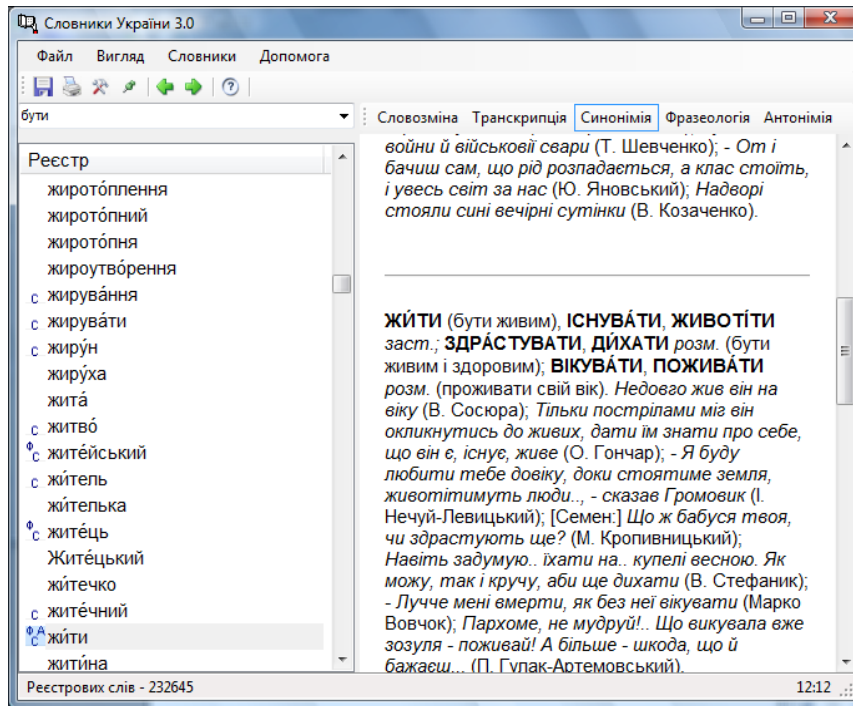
Словники України 3.0

Файл Вигляд Словники Допомога

бути

Словозміна Транскрипція Синонімія Фразеологія Антонімія

Реєстр
жирото́плення
жирото́пний
жирото́пня
жироутво́рення
с жирува́ння
с жирува́ти
с жиру́н
жиру́ха
жита́
с житво́
ф с жите́йський
с жи́тель
жи́телька
ф с жите́ць
Жите́цький
жи́течко
с жите́чний
ф А с жи́ти
жити́на

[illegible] війни й військові свари (Т. Шевченко); - От і бачиш сам, що рід розпадається, а клас стоїть, і увесь світ за нас (Ю. Яновський); Надворі стояли сині вечірні сутінки (В. Козаченко).

ЖИ́ТИ (бути живим), ІСНУВА́ТИ, ЖИВОТІ́ТИ заст.; ЗДРА́СТУВАТИ, ДИ́ХАТИ розм. (бути живим і здоровим); ВІКУВА́ТИ, ПОЖИВА́ТИ розм. (проживати свій вік). Недовго жив він на віку (В. Сосюра); Тільки пострілами міг він окликнутись до живих, дати їм знати про себе, що він є, існує, живе (О. Гончар); - Я буду любити тебе довіку, доки стоятиме земля, животітимуть люди.., - сказав Громовик (І. Нечуй-Левицький); [Семен:] Що ж бабуся твоя, чи здрастують ще? (М. Кропивницький); Навіть задумую.. їхати на.. купелі весною. Як можу, так і кручу, аби ще дихати (В. Стефаник); - Лучче мені вмерти, як без неї вікувати (Марко Вовчок); Пархоме, не мудруй!.. Що викувала вже зозуля - поживай! А більше - шкода, що й бажаєш... (П. Гулак-Артемовський).

Реєстрових слів - 232645
12:12